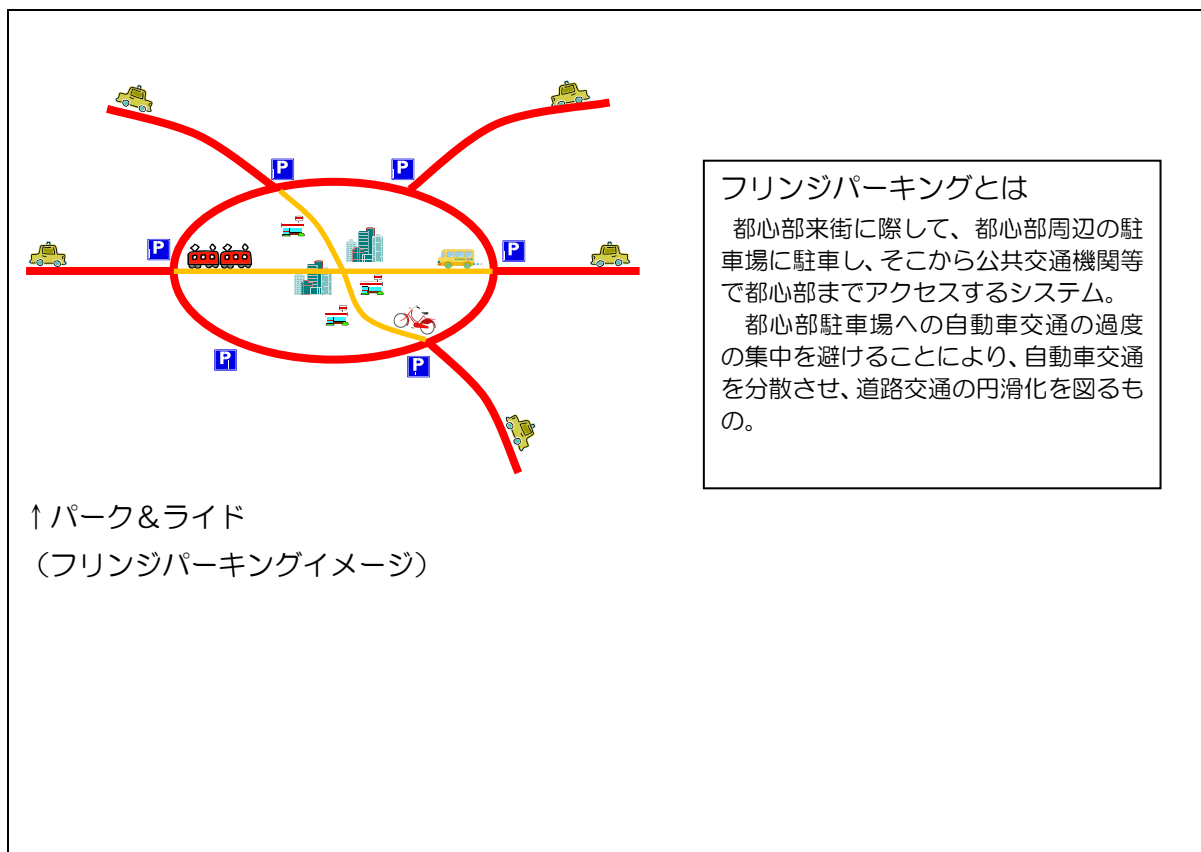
P

P

P

P

P

P

フリンジパーキングとは

都心部来街に際して、都心部周辺の駐車場に駐車し、そこから公共交通機関等で都心部までアクセスするシステム。

都心部駐車場への自動車交通の過度の集中を避けることにより、自動車交通を分散させ、道路交通の円滑化を図るもの。

↑パーク＆ライド
（フリンジパーキングイメージ）